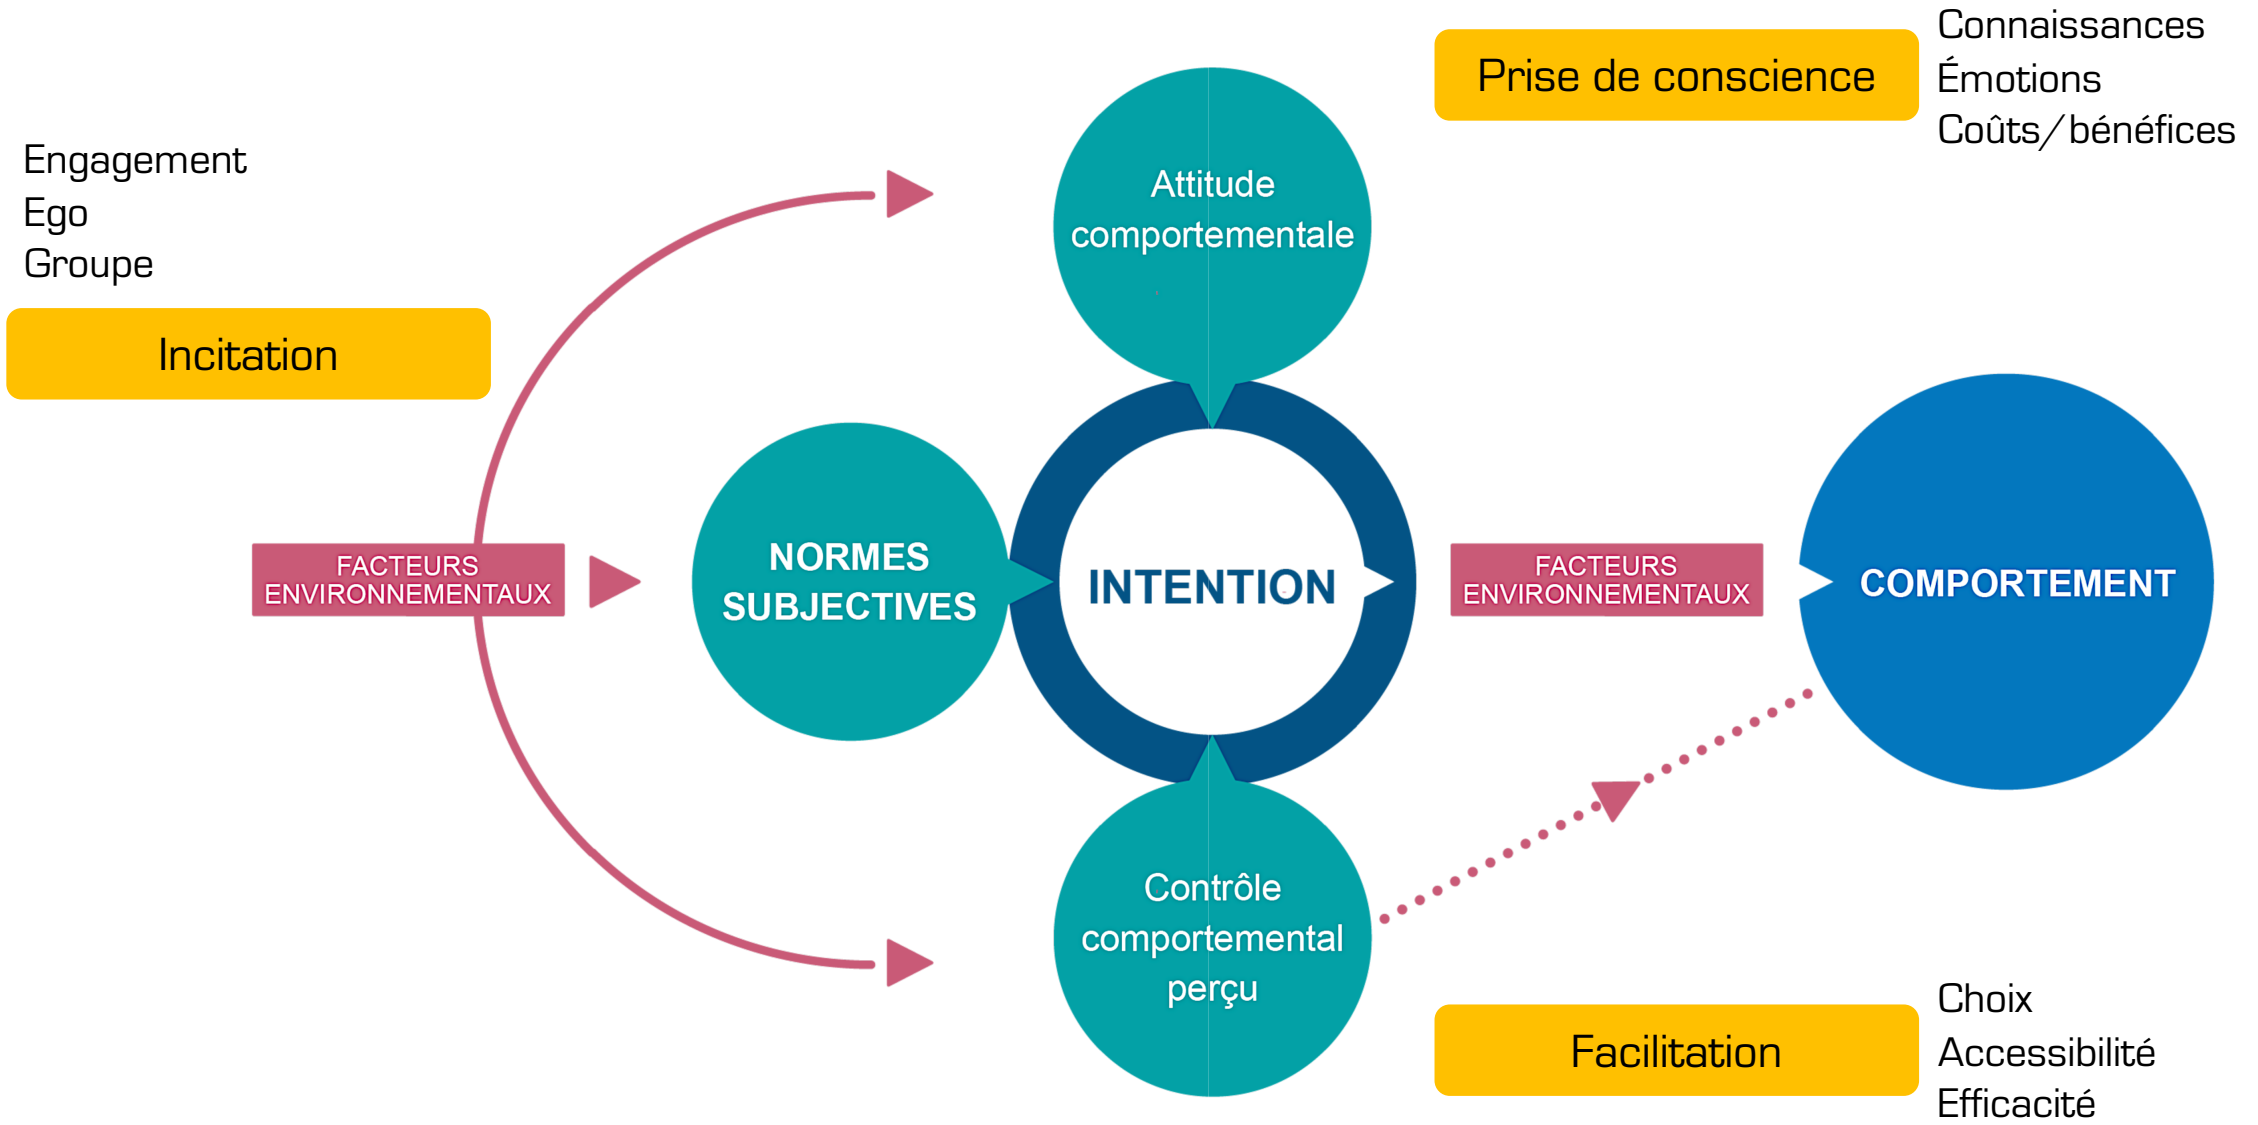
Prise de conscience

Connaissances
Émotions
Coûts/bénéfices

Engagement
Ego
Groupe

Incitation

Attitude comportementale

FACTEURS ENVIRONNEMENTAUX

NORMES SUBJECTIVES

INTENTION

FACTEURS ENVIRONNEMENTAUX

COMPORTEMENT

Contrôle comportemental perçu

Facilitation

Choix
Accessibilité
Efficacité